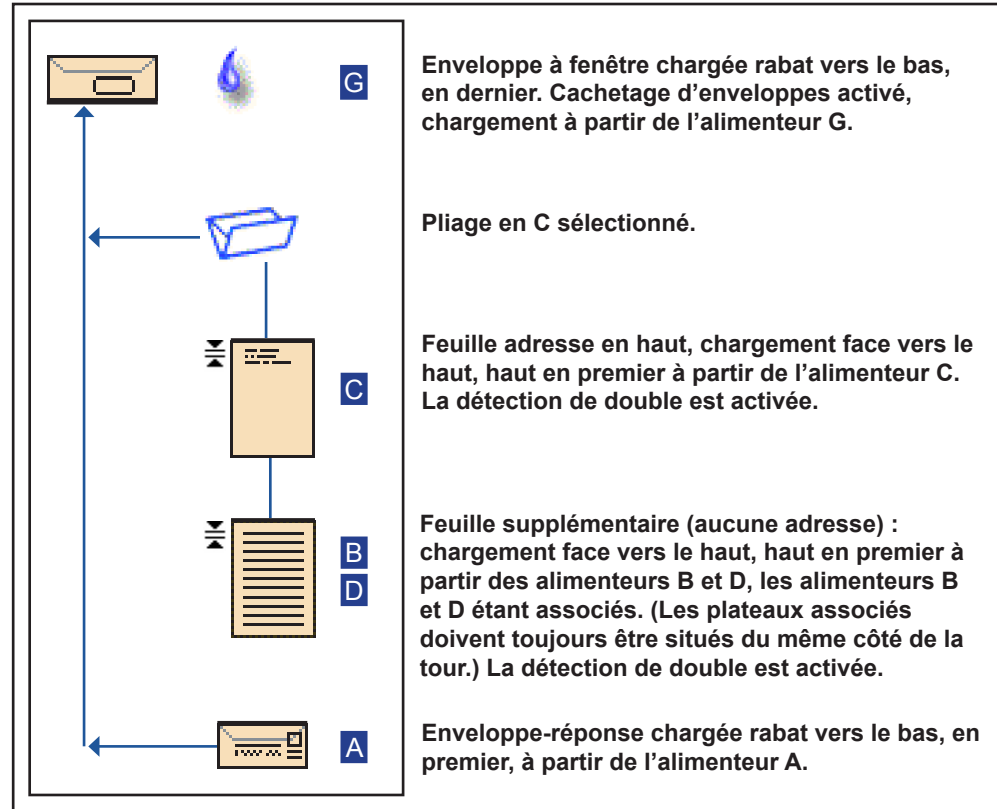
G

Enveloppe à fenêtre chargée rabat vers le bas, en dernier. Cachetage d'enveloppes activé, chargement à partir de l'alimenteur G.

Pliage en C sélectionné.

C

Feuille adresse en haut, chargement face vers le haut, haut en premier à partir de l'alimenteur C. La détection de double est activée.

B
D

Feuille supplémentaire (aucune adresse) : chargement face vers le haut, haut en premier à partir des alimenteurs B et D, les alimenteurs B et D étant associés. (Les plateaux associés doivent toujours être situés du même côté de la tour.) La détection de double est activée.

A

Enveloppe-réponse chargée rabat vers le bas, en premier, à partir de l'alimenteur A.